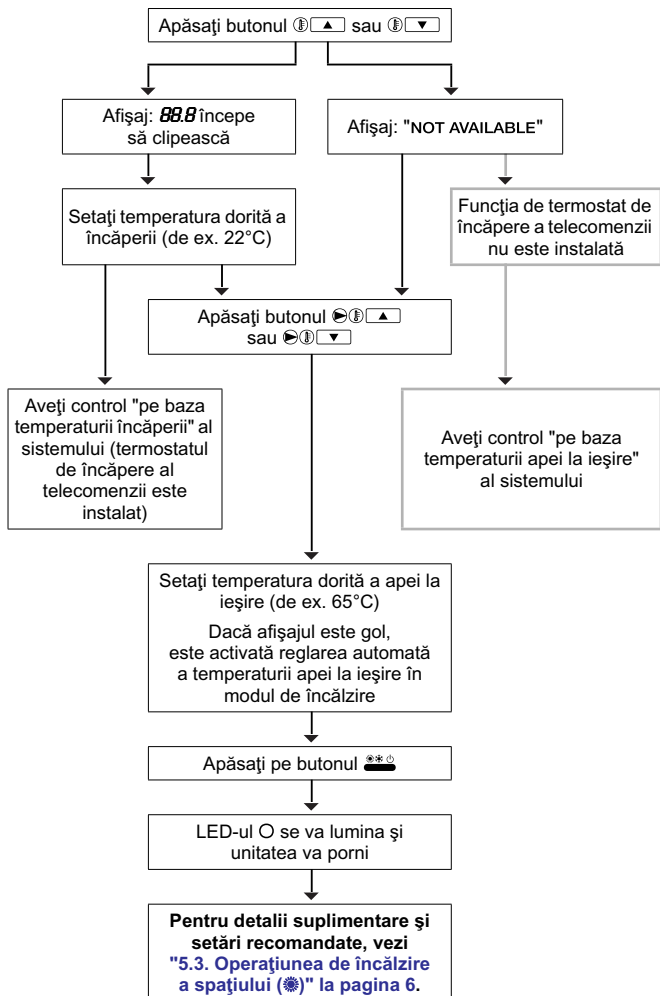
Apăsaţi butonul ▲ sau ▼

Afişaj: 88.8 începe să clipească

Afişaj: "NOT AVAILABLE"

Setaţi temperatura dorită a încăperii (de ex. 22°C)

Funcţia de termostat de încăpere a telecomenzii nu este instalată

Apăsaţi butonul ▲ sau ▼

Aveţi control "pe baza temperaturii încăperii" al sistemului (termostatul de încăpere al telecomenzii este instalat)

Aveţi control "pe baza temperaturii apei la ieşire" al sistemului

Setaţi temperatura dorită a apei la ieşire (de ex. 65°C)

Dacă afişajul este gol, este activată reglarea automată a temperaturii apei la ieşire în modul de încălzire

Apăsaţi pe butonul

LED-ul O se va lumina şi unitatea va porni

Pentru detalii suplimentare şi setări recomandate, vezi "5.3. Operaţiunea de încălzire a spaţiului ()" la pagina 6.